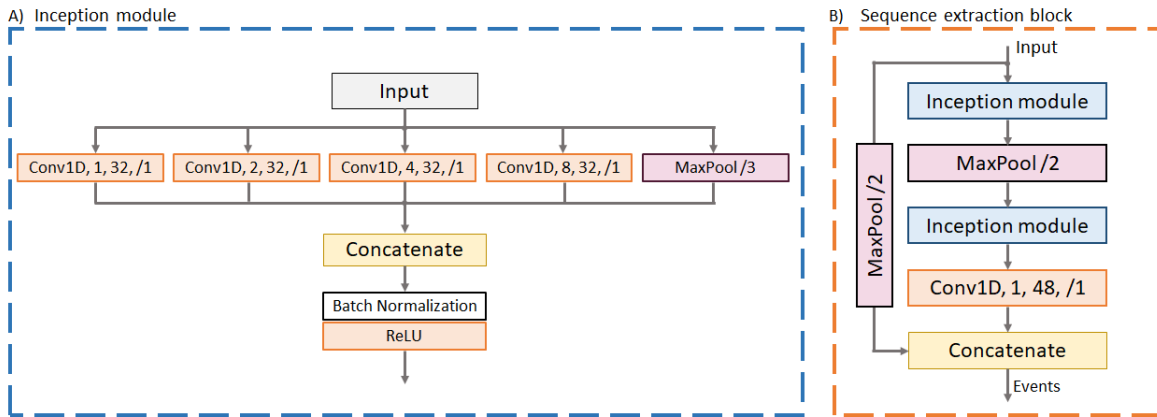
A) Inception module

Input

Conv1D, 1, 32, /1

Conv1D, 2, 32, /1

Conv1D, 4, 32, /1

Conv1D, 8, 32, /1

MaxPool /3

Concatenate

Batch Normalization

ReLU

B) Sequence extraction block

Input

Inception module

MaxPool /2

MaxPool /2

Inception module

Conv1D, 1, 48, /1

Concatenate

Events